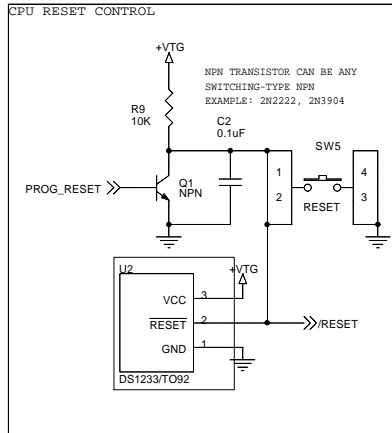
CPU RESET CONTROL

+VTG

NPN TRANSISTOR CAN BE ANY SWITCHING-TYPE NPN EXAMPLE: 2N2222, 2N3904

R9
10K

C2
0.1uF

SW5

PROG_RESET

Q1
NPN

1
2

RESET

4
3

U2

+VTG

VCC
$\overline{\text{RESET}}$
GND

3
2
1

/RESET

DS1233/TO92